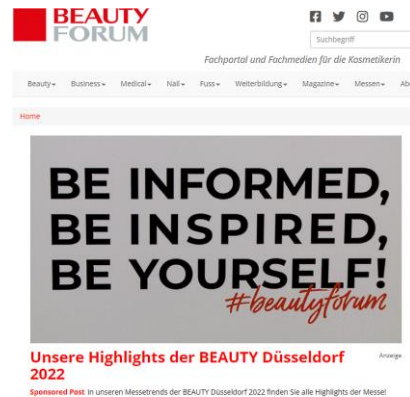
BEAUTY FORUM

Suchbegriff

Fachportal und Fachmedien für die Kosmetikerin

Beauty Business Medical Nail Fuss Weiterbildung Magazine Messen Ab

Home

BE INFORMED, BE INSPIRED, BE YOURSELF!

#beautyforum

Unsere Highlights der BEAUTY Düsseldorf 2022

Anzeige

Sponsored Post In unseren Messetrends der BEAUTY Düsseldorf 2022 finden Sie alle Highlights der Messe!